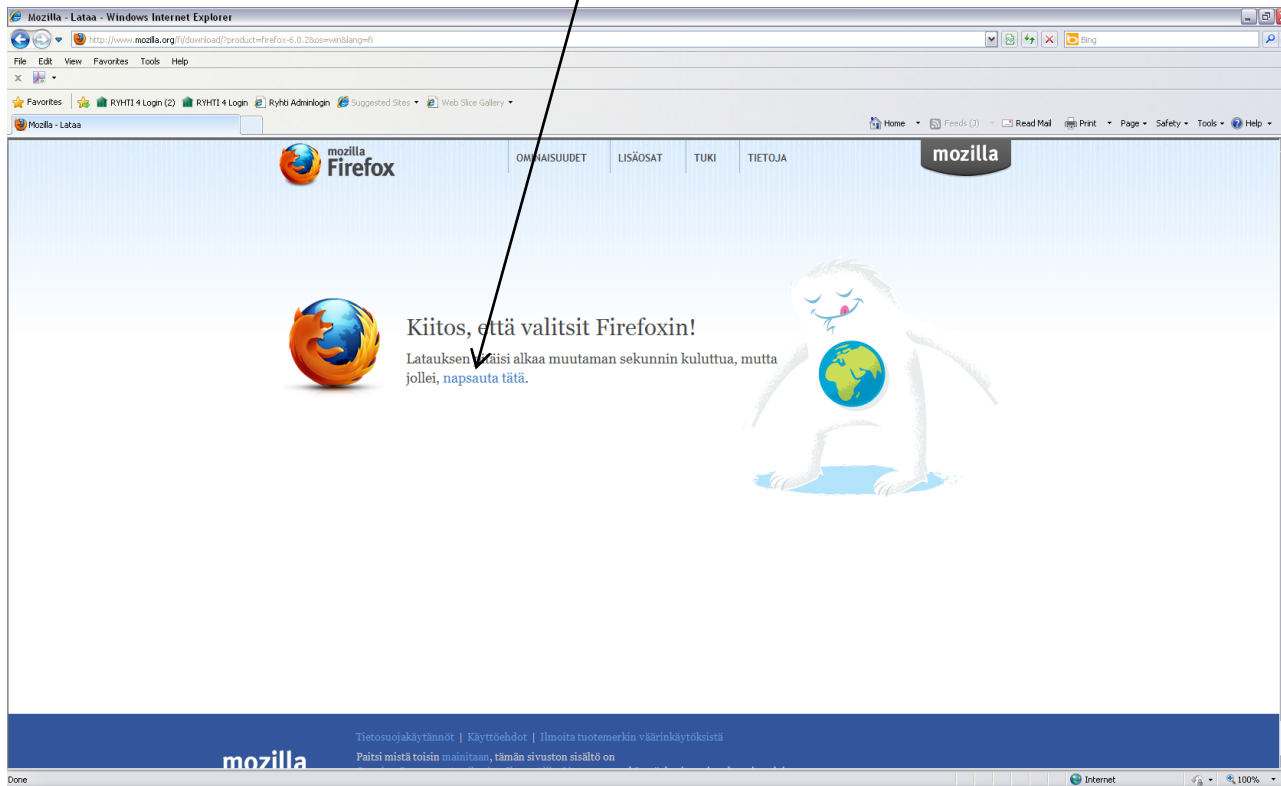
Mozilla - Lataa - Windows Internet Explorer

http://www.mozilla.org/fi/download/?product=firefox-6.0.2&os=win&lang=fi

Bing

File Edit View Favorites Tools Help

Favorites RYHTI 4 Login (2) RYHTI 4 Login Ryhti Adminlogin Suggested Sites Web Slice Gallery

Mozilla - Lataa

Home Feeds (J) Read Mail Print Page Safety Tools Help

mozilla Firefox

OMINAISUUDET LISÄOSAT TUKI TIETOJA

mozilla

Kiitos, että valitsit Firefoxin!

Latauksen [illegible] alkaa muutaman sekunnin kuluttua, mutta jollei, napsauta tätä.

Tietosuojakäytännöt | Käyttöehdot | Ilmoita tuotemerkin väärinkäytöksistä

mozilla

Paitsi mistä toisin mainitaan, tämän sivuston sisältö on

Done

Internet

100%